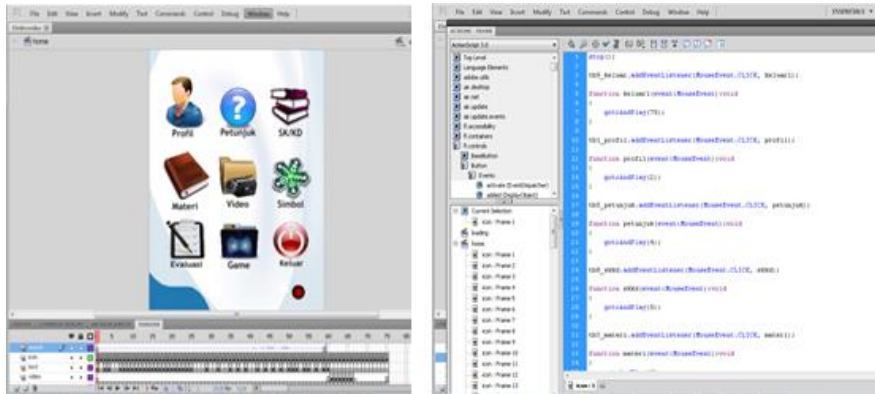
File Edit View Insert Modify Text Commands Control Debug Window Help

Home

Profil

Petunjuk

SK/KD

Materi

Video

Simbol

Evaluasi

Game

Keluar

File Edit View Insert Modify Text Commands Control Debug Window Help

ActionScript 3.0

Top Level

Language Elements

adobe.utils

air.desktop

air.net

air.update

air.update.events

fl.accessibility

fl.containers

fl.controls

BaseButton

Button

Events

Current Selection

icon : Frame 1

loading

home

icon : Frame 1

icon : Frame 2

icon : Frame 3

icon : Frame 4

icon : Frame 5

icon : Frame 6

icon : Frame 7

icon : Frame 8

icon : Frame 9

icon : Frame 10

icon : Frame 11

icon : Frame 12

icon : Frame 13

stop();

tbl_keluar.addEventListener(MouseEvent.CLICK, keluar1);

function keluar1(event:MouseEvent):void

{

gotoAndPlay(75);

}

tbl_profil.addEventListener(MouseEvent.CLICK, profil);

function profil(event:MouseEvent):void

{

gotoAndPlay(2);

}

tbl_petunjuk.addEventListener(MouseEvent.CLICK, petunjuk);

function petunjuk(event:MouseEvent):void

{

gotoAndPlay(4);

}

tbl_skkd.addEventListener(MouseEvent.CLICK, skkd);

function skkd(event:MouseEvent):void

{

gotoAndPlay(5);

}

tbl_materi.addEventListener(MouseEvent.CLICK, materi);

function materi(event:MouseEvent):void

icon : 1